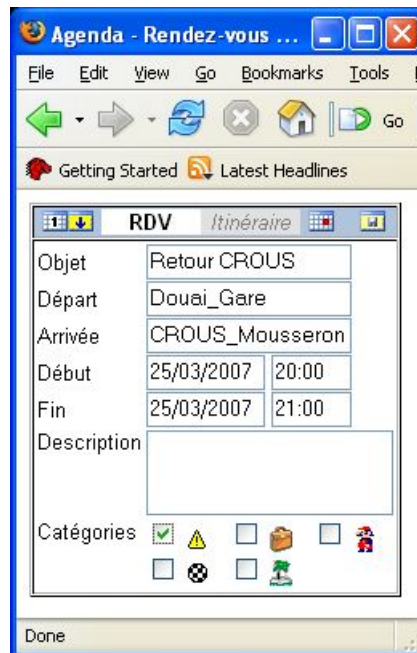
Agenda - Rendez-vous ...

File Edit View Go Bookmarks Tools

Go

Getting Started Latest Headlines

RDV Itinéraire

| | |
|---|---|
| Objet | Retour CROUS |
| Départ | Douai_Gare |
| Arrivée | CROUS_Mousseron |
| Début | 25/03/2007 20:00 |
| Fin | 25/03/2007 21:00 |
| Description | |
| Catégories | |

Done